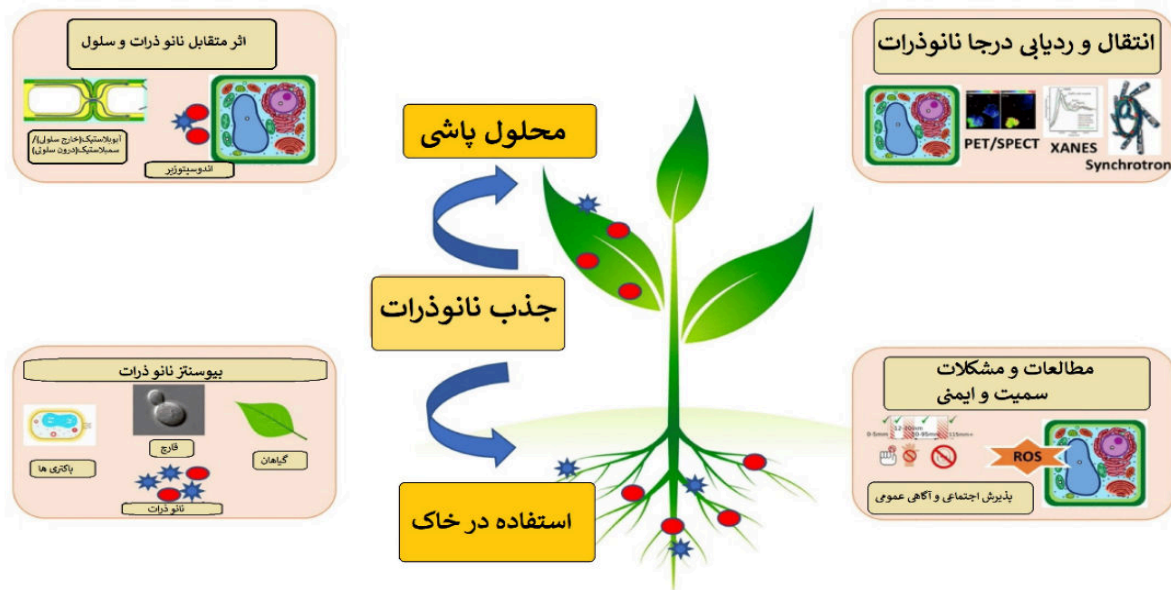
اثر متقابل نانو ذرات و سلول

آپوپلاستیک(خارج سلولی)/ سمپلاستیک(درون سلولی)

اندوسیتوزیر

انتقال و ردیابی درجا نانوذرات

PET/SPECT

XANES

Synchrotron

محلول پاشی

جذب نانوذرات

استفاده در خاک

بیوسنتز نانو ذرات

قارچ

گیاهان

باکتری ها

نانو ذرات

مطالعات و مشکلات سمیت و ایمنی

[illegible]

ROS

پذیرش اجتماعی و آگاهی عمومی